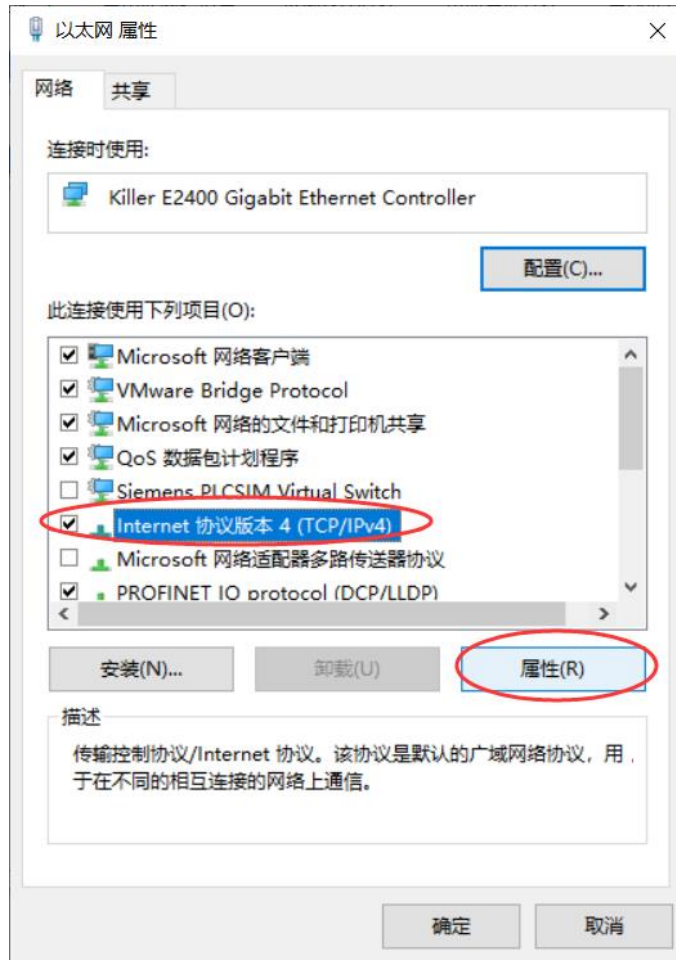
以太网 属性

网络 共享

连接时使用:

Killer E2400 Gigabit Ethernet Controller

配置(C)...

此连接使用下列项目(O):

Microsoft 网络客户端
VMware Bridge Protocol
Microsoft 网络的文件和打印机共享
QoS 数据包计划程序
Siemens PLCSIM Virtual Switch
Internet 协议版本 4 (TCP/IPv4)
Microsoft 网络适配器多路传送器协议
PROFINET IO protocol (DCP/LLDP)

安装(N)... 卸载(U) 属性(R)

描述
传输控制协议/Internet 协议。该协议是默认的广域网络协议，用于在不同的相互连接的网络上通信。

确定 取消